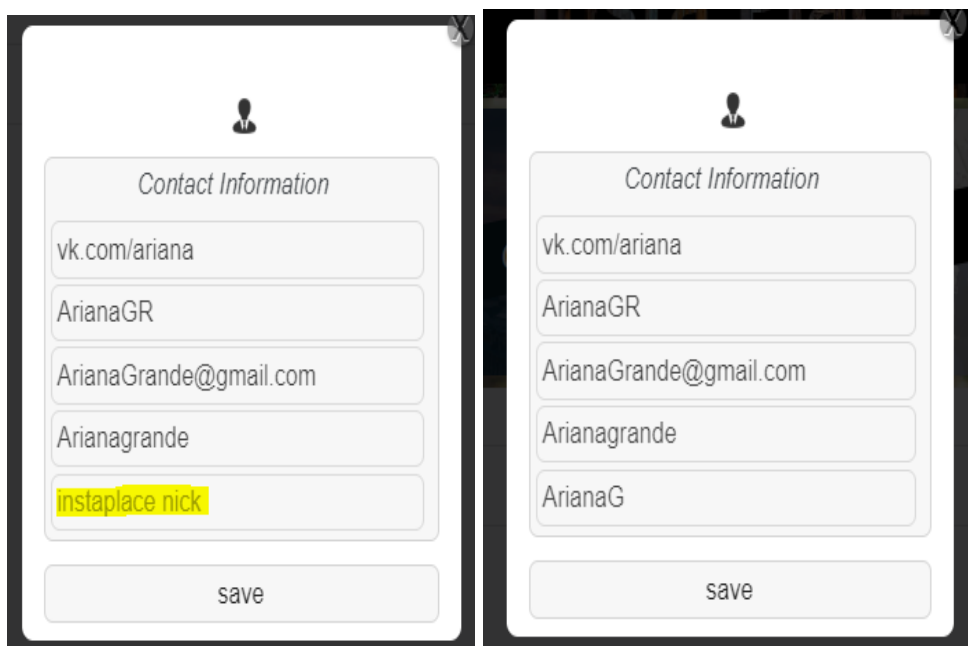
X

Contact Information

vk.com/ariana

ArianaGR

ArianaGrande@gmail.com

Arianagrande

instaplace nick

save

X

Contact Information

vk.com/ariana

ArianaGR

ArianaGrande@gmail.com

Arianagrande

ArianaG

save